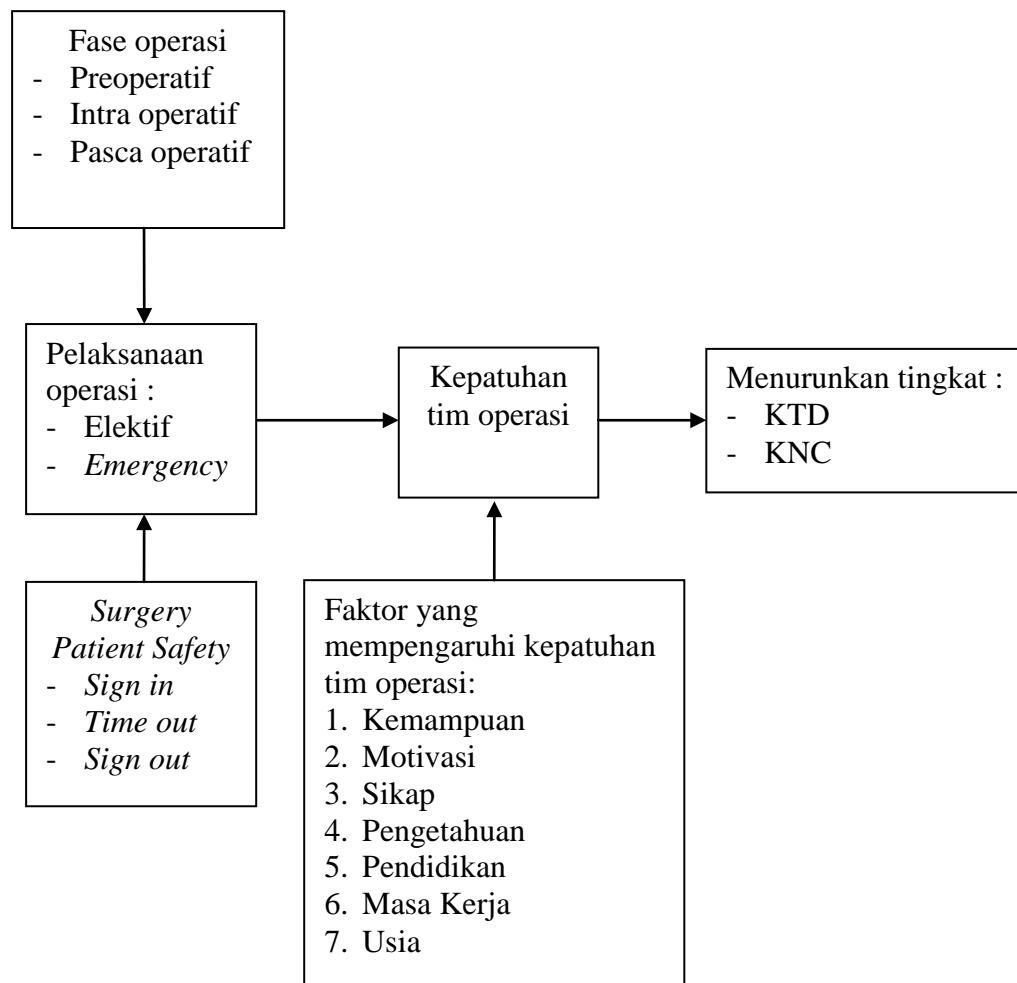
Fase operasi
- Preoperatif
- Intra operatif
- Pasca operatif

Pelaksanaan operasi :
- Elektif
- *Emergency*

Kepatuhan tim operasi

Menurunkan tingkat :
- KTD
- KNC

*Surgery Patient Safety*
- *Sign in*
- *Time out*
- *Sign out*

Faktor yang mempengaruhi kepatuhan tim operasi:
1. Kemampuan
2. Motivasi
3. Sikap
4. Pengetahuan
5. Pendidikan
6. Masa Kerja
7. Usia